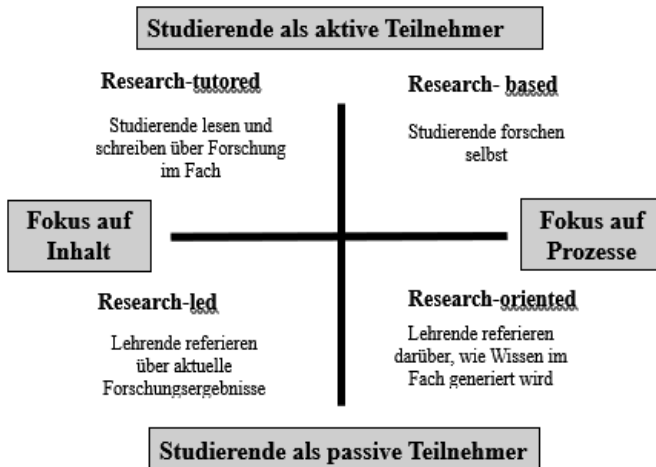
Studierende als aktive Teilnehmer

Research-tutored

Studierende lesen und schreiben über Forschung im Fach

Research- based

Studierende forschen selbst

Fokus auf Inhalt

Fokus auf Prozesse

Research-led

Lehrende referieren über aktuelle Forschungsergebnisse

Research-oriented

Lehrende referieren darüber, wie Wissen im Fach generiert wird

Studierende als passive Teilnehmer